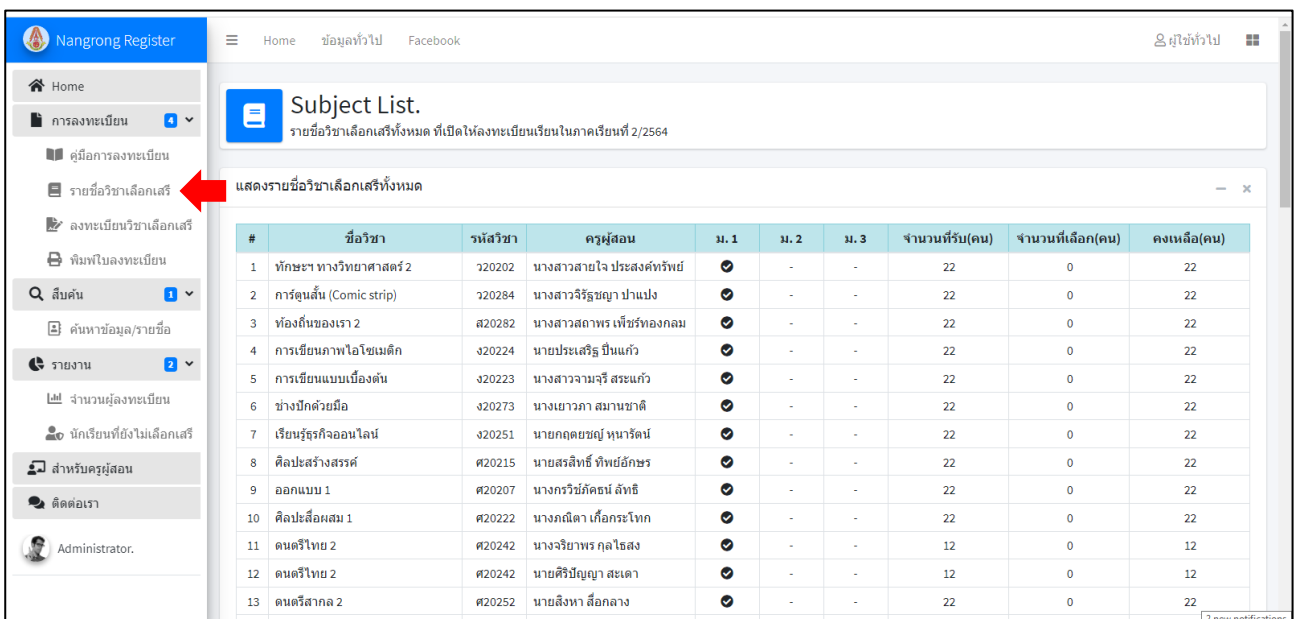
Nangrong Register

Home ข้อมูลทั่วไป Facebook

ผู้ใช้ทั่วไป

Home
การลงทะเบียน 4
คู่มือการลงทะเบียน
รายชื่อวิชาเลือกเสรี
ลงทะเบียนวิชาเลือกเสรี
พิมพ์ใบลงทะเบียน
สืบค้น 1
ค้นหาข้อมูล/รายชื่อ
รายงาน 2
จำนวนผู้ลงทะเบียน
นักเรียนที่ยังไม่เลือกเสรี
สำหรับครูผู้สอน
ติดต่อเรา
Administrator.

Subject List.
รายชื่อวิชาเลือกเสรีทั้งหมด ที่เปิดให้ลงทะเบียนเรียนในภาคเรียนที่ 2/2564

แสดงรายชื่อวิชาเลือกเสรีทั้งหมด

| # | ชื่อวิชา | รหัสวิชา | ครูผู้สอน | ม. 1 | ม. 2 | ม. 3 | จำนวนที่รับ(คน) | จำนวนที่เลือก(คน) | คงเหลือ(คน) |
|---|---|---|---|---|---|---|---|---|---|
| 1 | ทักษะฯ ทางวิทยาศาสตร์ 2 | ว20202 | นางสาวสายใจ ประสงค์ทรัพย์ | ✔ | - | - | 22 | 0 | 22 |
| 2 | การ์ตูนสั้น (Comic strip) | ว20284 | นางสาวจิรัฐชญา ปาแปง | ✔ | - | - | 22 | 0 | 22 |
| 3 | ท้องถิ่นของเรา 2 | ส20282 | นางสาวสถาพร เพ็ชร์ทองกลม | ✔ | - | - | 22 | 0 | 22 |
| 4 | การเขียนภาพไอโซเมติก | ง20224 | นายประเสริฐ ปิ่นแก้ว | ✔ | - | - | 22 | 0 | 22 |
| 5 | การเขียนแบบเบื้องต้น | ง20223 | นางสาวจามจุรี สระแก้ว | ✔ | - | - | 22 | 0 | 22 |
| 6 | ช่างปักด้วยมือ | ง20273 | นางเยาวภา สมานชาติ | ✔ | - | - | 22 | 0 | 22 |
| 7 | เรียนรู้ธุรกิจออนไลน์ | ง20251 | นายกฤตยชญ์ หุนารัตน์ | ✔ | - | - | 22 | 0 | 22 |
| 8 | ศิลปะสร้างสรรค์ | ศ20215 | นายสรสิทธิ์ ทิพย์อักษร | ✔ | - | - | 22 | 0 | 22 |
| 9 | ออกแบบ 1 | ศ20207 | นางกรวิชภัคธน์ ลัทธิ | ✔ | - | - | 22 | 0 | 22 |
| 10 | ศิลปะสื่อผสม 1 | ศ20222 | นางภณิตา เกื้อกระโทก | ✔ | - | - | 22 | 0 | 22 |
| 11 | ดนตรีไทย 2 | ศ20242 | นางจริยาพร กุลไธสง | ✔ | - | - | 12 | 0 | 12 |
| 12 | ดนตรีไทย 2 | ศ20242 | นายศิริปัญญา สะเดา | ✔ | - | - | 12 | 0 | 12 |
| 13 | ดนตรีสากล 2 | ศ20252 | นายสิงหา ลื่อกลาง | ✔ | - | - | 22 | 0 | 22 |